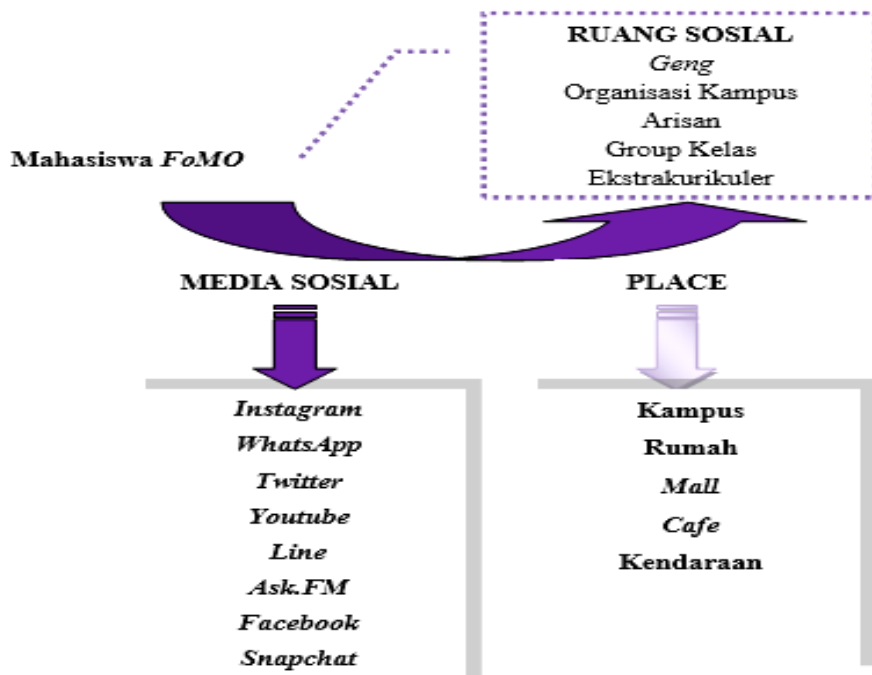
RUANG SOSIAL
Geng
Organisasi Kampus
Arisan
Group Kelas
Ekstrakurikuler

Mahasiswa FoMO

MEDIA SOSIAL

PLACE

Instagram
WhatsApp
Twitter
Youtube
Line
Ask.FM
Facebook
Snapchat

Kampus
Rumah
Mall
Cafe
Kendaraan